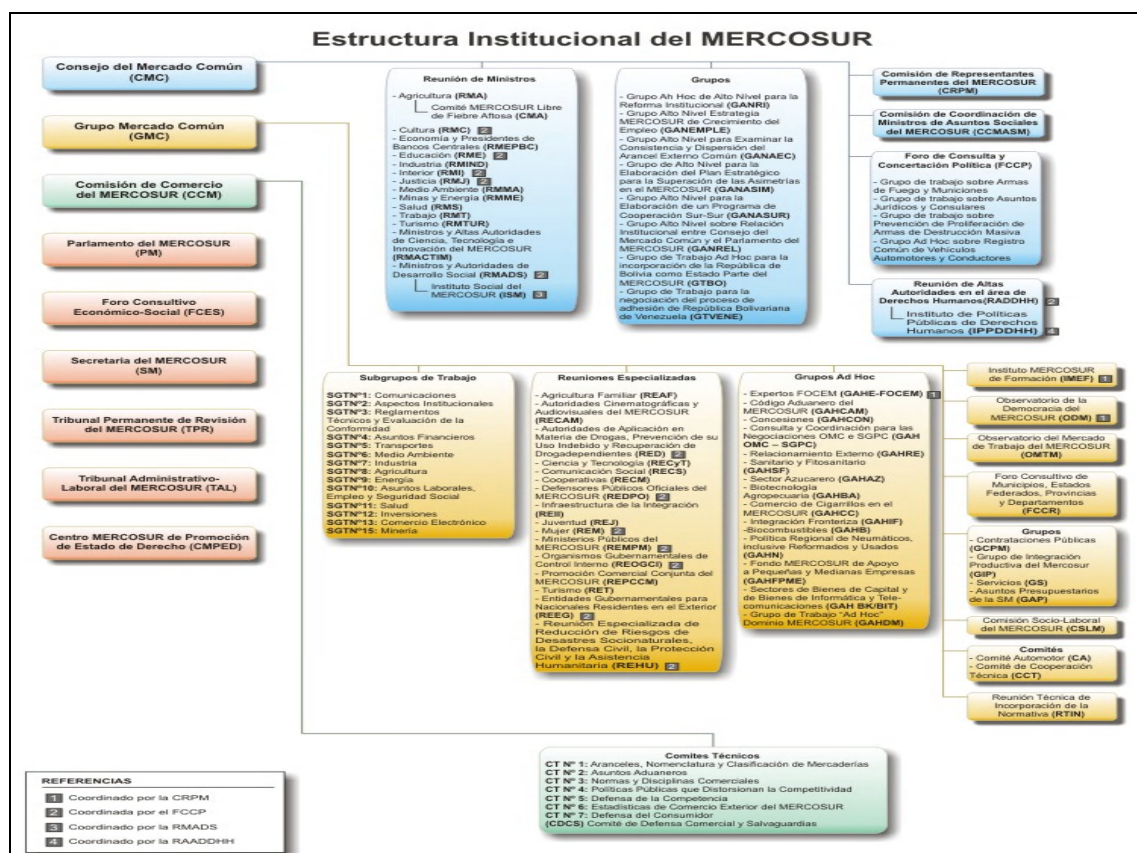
Estructura Institucional del MERCOSUR

Consejo del Mercado Común (CMC)

Grupo Mercado Común (GMC)

Comisión de Comercio del MERCOSUR (CCM)

Parlamento del MERCOSUR (PM)

Foro Consultivo Económico-Social (FCES)

Secretaría del MERCOSUR (SM)

Tribunal Permanente de Revisión del MERCOSUR (TPR)

Tribunal Administrativo-Laboral del MERCOSUR (TAL)

Centro MERCOSUR de Promoción de Estado de Derecho (CMPED)

Reunión de Ministros

- Agricultura (RMA)
Comité MERCOSUR Libre de Fiebre Aftosa (CMA)
- Cultura (RMC) 2
- Economía y Presidentes de Bancos Centrales (RMEPBC)
- Educación (RME) 2
- Industria (RMIND)
- Interior (RMI) 2
- Justicia (RMJ) 2
- Medio Ambiente (RMMA)
- Minas y Energía (RMME)
- Salud (RMS)
- Trabajo (RMT)
- Turismo (RMTUR)
- Ministros y Altas Autoridades de Ciencia, Tecnología e Innovación del MERCOSUR (RMACTIM)
- Ministros y Autoridades de Desarrollo Social (RMADS) 2
Instituto Social del MERCOSUR (ISM) 3

Grupos

- Grupo Ah Hoc de Alto Nivel para la Reforma Institucional (GANRI)
- Grupo Alto Nivel Estrategia MERCOSUR de Crecimiento del Empleo (GANEMPLE)
- Grupo Alto Nivel para Examinar la Consistencia y Dispersión del Arancel Externo Común (GANAEC)
- Grupo de Alto Nivel para la Elaboración del Plan Estratégico para la Superación de las Asimetrías en el MERCOSUR (GANASIM)
- Grupo Alto Nivel para la Elaboración de un Programa de Cooperación Sur-Sur (GANASUR)
- Grupo Alto Nivel sobre Relación Institucional entre Consejo del Mercado Común y el Parlamento del MERCOSUR (GANREL)
- Grupo de Trabajo Ad Hoc para la incorporación de la República de Bolivia como Estado Parte del MERCOSUR (GTBO)
- Grupo de Trabajo para la negociación del proceso de adhesión de República Bolivariana de Venezuela (GTVENE)

Comisión de Representantes Permanentes del MERCOSUR (CRPM)

Comisión de Coordinación de Ministros de Asuntos Sociales del MERCOSUR (CCMASM)

Foro de Consulta y Concertación Política (FCCP)

- Grupo de trabajo sobre Armas de Fuego y Municiones
- Grupo de trabajo sobre Asuntos Jurídicos y Consulares
- Grupo de trabajo sobre Prevención de Proliferación de Armas de Destrucción Masiva
- Grupo Ad Hoc sobre Registro Común de Vehículos Automotores y Conductores

Reunión de Altas Autoridades en el área de Derechos Humanos(RADDHH) 2
Instituto de Políticas Públicas de Derechos Humanos (IPPDDHH) 4

Subgrupos de Trabajo

SGTNº1: Comunicaciones
SGTNº2: Aspectos Institucionales
SGTNº3: Reglamentos Técnicos y Evaluación de la Conformidad
SGTNº4: Asuntos Financieros
SGTNº5: Transportes
SGTNº6: Medio Ambiente
SGTNº7: Industria
SGTNº8: Agricultura
SGTNº9: Energía
SGTNº10: Asuntos Laborales, Empleo y Seguridad Social
SGTNº11: Salud
SGTNº12: Inversiones
SGTNº13: Comercio Electrónico
SGTNº15: Minería

Reuniones Especializadas

- Agricultura Familiar (REAF)
- Autoridades Cinematográficas y Audiovisuales del MERCOSUR (RECAM)
- Autoridades de Aplicación en Materia de Drogas, Prevención de su Uso Indebido y Recuperación de Drogadependientes (RED) 2
- Ciencia y Tecnología (RECyT)
- Comunicación Social (RECS)
- Cooperativas (RECM)
- Defensores Públicos Oficiales del MERCOSUR (REDPO) 2
- Infraestructura de la Integración (REII)
- Juventud (REJ)
- Mujer (REM) 2
- Ministerios Públicos del MERCOSUR (REMPM) 2
- Organismos Gubernamentales de Control Interno (REOGCI) 2
- Promoción Comercial Conjunta del MERCOSUR (REPCCM)
- Turismo (RET)
- Entidades Gubernamentales para Nacionales Residentes en el Exterior (REEG) 2
- Reunión Especializada de Reducción de Riesgos de Desastres Socionaturales, la Defensa Civil, la Protección Civil y la Asistencia Humanitaria (REHU) 2

Grupos Ad Hoc

- Expertos FOCEM (GAHE-FOCEM) 1
- Código Aduanero del MERCOSUR (GAHCAM)
- Concesiones (GAHCON)
- Consulta y Coordinación para las Negociaciones OMC e SGPC (GAH OMC – SGPC)
- Relacionamiento Externo (GAHRE)
- Sanitario y Fitosanitario (GAHSF)
- Sector Azucarero (GAHAZ)
- Biotecnología Agropecuaria (GAHBA)
- Comercio de Cigarrillos en el MERCOSUR (GAHCC)
- Integración Fronteriza (GAHIF)
-Biocombustibles (GAHB)
- Política Regional de Neumáticos, inclusive Reformados y Usados (GAHN)
- Fondo MERCOSUR de Apoyo a Pequeñas y Medianas Empresas (GAHFPME)
- Sectores de Bienes de Capital y de Bienes de Informática y Telecomunicaciones (GAH BK/BIT)
- Grupo de Trabajo "Ad Hoc" Dominio MERCOSUR (GAHDM)

Instituto MERCOSUR de Formación (IMEF) 1

Observatorio de la Democracia del MERCOSUR (ODM) 1

Observatorio del Mercado de Trabajo del MERCOSUR (OMTM)

Foro Consultivo de Municipios, Estados Federados, Provincias y Departamentos (FCCR)

Grupos
- Contrataciones Públicas (GCPM)
- Grupo de Integración Productiva del Mercosur (GIP)
- Servicios (GS)
- Asuntos Presupuestarios de la SM (GAP)

Comisión Socio-Laboral del MERCOSUR (CSLM)

Comités
- Comité Automotor (CA)
- Comité de Cooperación Técnica (CCT)

Reunión Técnica de Incorporación de la Normativa (RTIN)

Comites Técnicos
CT Nº 1: Aranceles, Nomenclatura y Clasificación de Mercaderías
CT Nº 2: Asuntos Aduaneros
CT Nº 3: Normas y Disciplinas Comerciales
CT Nº 4: Políticas Públicas que Distorsionan la Competitividad
CT Nº 5: Defensa de la Competencia
CT Nº 6: Estadísticas de Comercio Exterior del MERCOSUR
CT Nº 7: Defensa del Consumidor
(CDCS) Comité de Defensa Comercial y Salvaguardias

REFERENCIAS
1 Coordinado por la CRPM
2 Coordinada por el FCCP
3 Coordinado por la RMADS
4 Coordinado por la RAADDHH